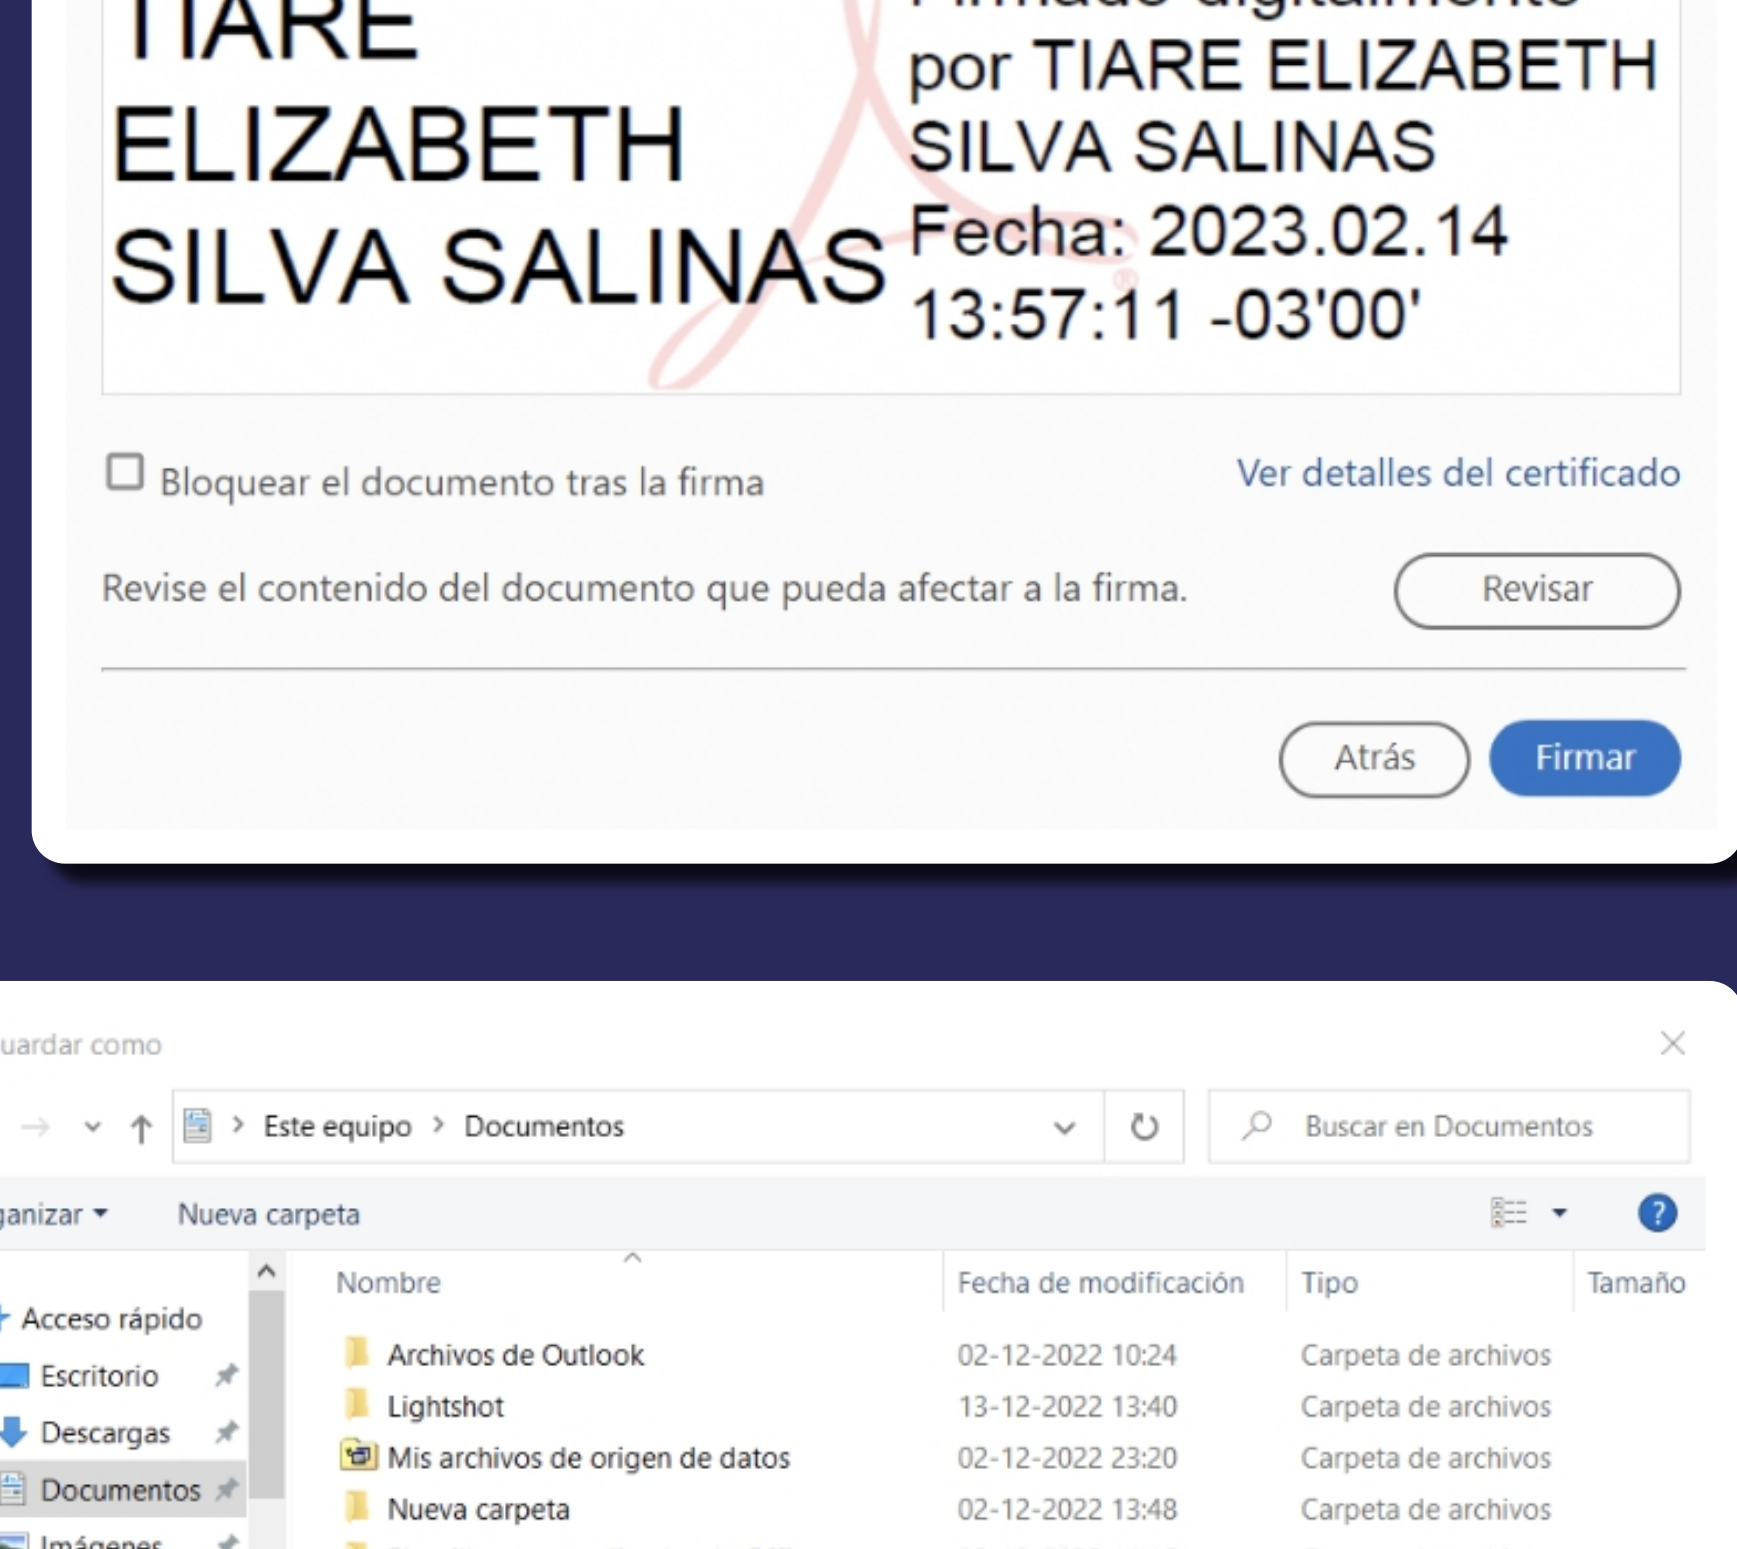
TIARE ELIZABETH SILVA SALINAS

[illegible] por TIARE ELIZABETH SILVA SALINAS Fecha: 2023.02.14 13:57:11 -03'00'

Bloquear el documento tras la firma

Ver detalles del certificado

Revise el contenido del documento que pueda afectar a la firma.

Revisar

Atrás

Firmar

uardar como

Este equipo > Documentos

Buscar en Documentos

ganizar

Nueva carpeta

Acceso rápido
Escritorio
Descargas
Documentos
Imágenes

| Nombre | Fecha de modificación | Tipo | Tamaño |
|---|---|---|---|
| Archivos de Outlook | 02-12-2022 10:24 | Carpeta de archivos | |
| Lightshot | 13-12-2022 13:40 | Carpeta de archivos | |
| Mis archivos de origen de datos | 02-12-2022 23:20 | Carpeta de archivos | |
| Nueva carpeta | 02-12-2022 13:48 | Carpeta de archivos | |
| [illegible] | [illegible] | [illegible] | |